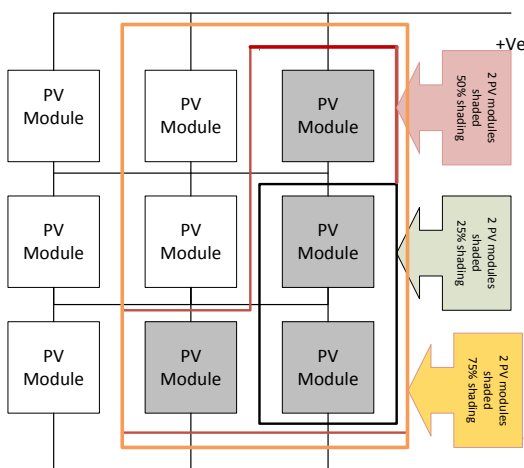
+Ve

PV Module

PV Module

PV Module

2 PV modules shaded 50% shading

PV Module

PV Module

PV Module

2 PV modules shaded 25% shading

PV Module

PV Module

PV Module

2 PV modules shaded 75% shading